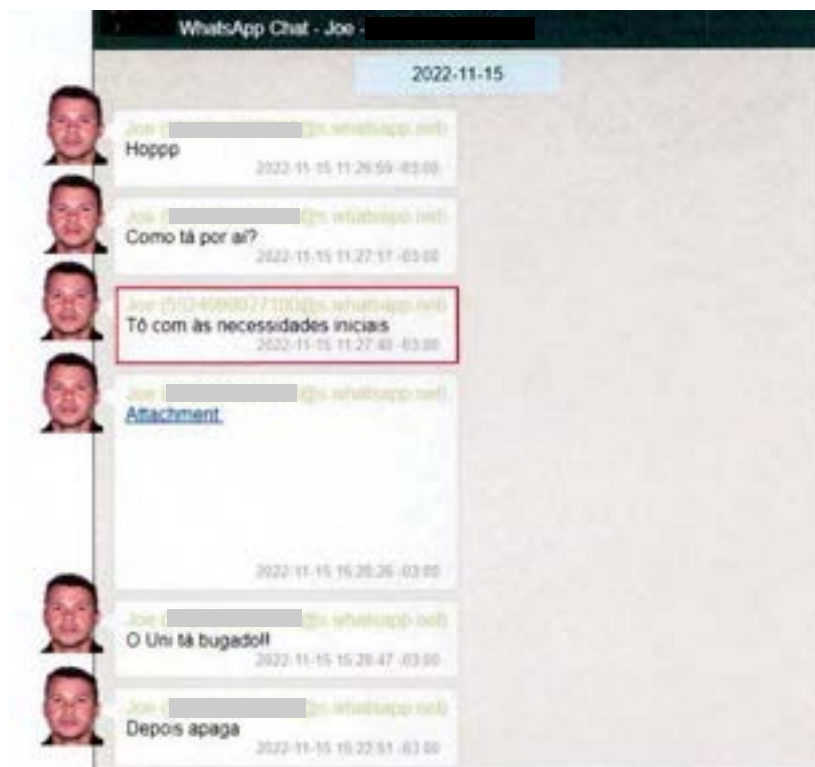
WhatsApp Chat - Joe -

2022-11-15

Joe ([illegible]@s.whatsapp.net)
Hoppp
2022-11-15 11:26:59 -03:00

Joe ([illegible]@s.whatsapp.net)
Como tá por aí?
2022-11-15 11:27:17 -03:00

Joe (5524999927100@s.whatsapp.net)
Tô com às necessidades iniciais
2022-11-15 11:27:40 -03:00

Joe ([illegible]@s.whatsapp.net)
Attachment
2022-11-15 15:20:26 -03:00

Joe ([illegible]@s.whatsapp.net)
O Uni tá bugado!!
2022-11-15 15:20:47 -03:00

Joe ([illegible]@s.whatsapp.net)
Depois apaga
2022-11-15 15:22:51 -03:00